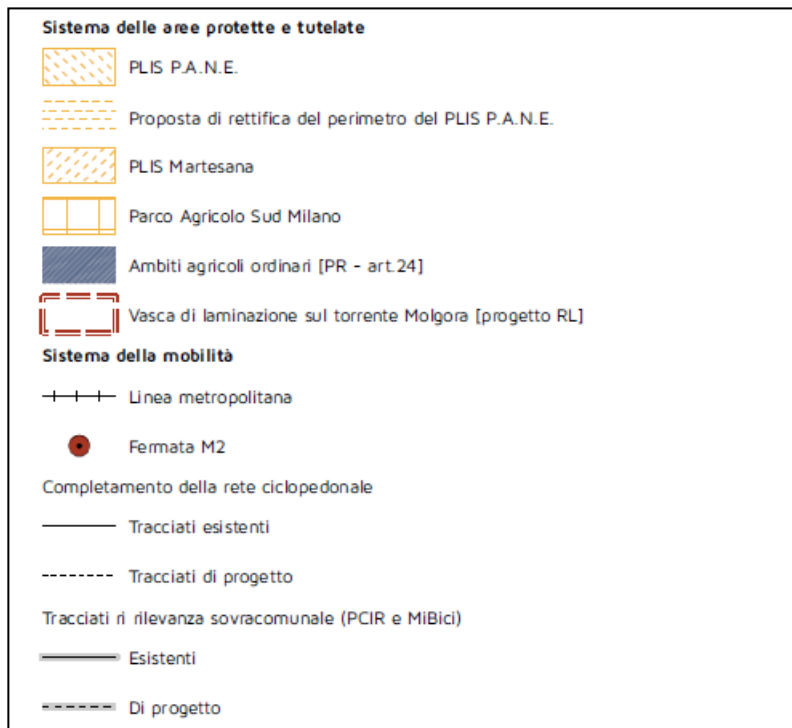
Sistema delle aree protette e tutelate

PLIS P.A.N.E.

Proposta di rettifica del perimetro del PLIS P.A.N.E.

PLIS Martesana

Parco Agricolo Sud Milano

Ambiti agricoli ordinari [PR - art.24]

Vasca di laminazione sul torrente Molgora [progetto RL]

Sistema della mobilità

Linea metropolitana

Fermata M2

Completamento della rete ciclopedonale

Tracciati esistenti

Tracciati di progetto

Tracciati ri rilevanza sovracomunale (PCIR e MiBici)

Esistenti

Di progetto